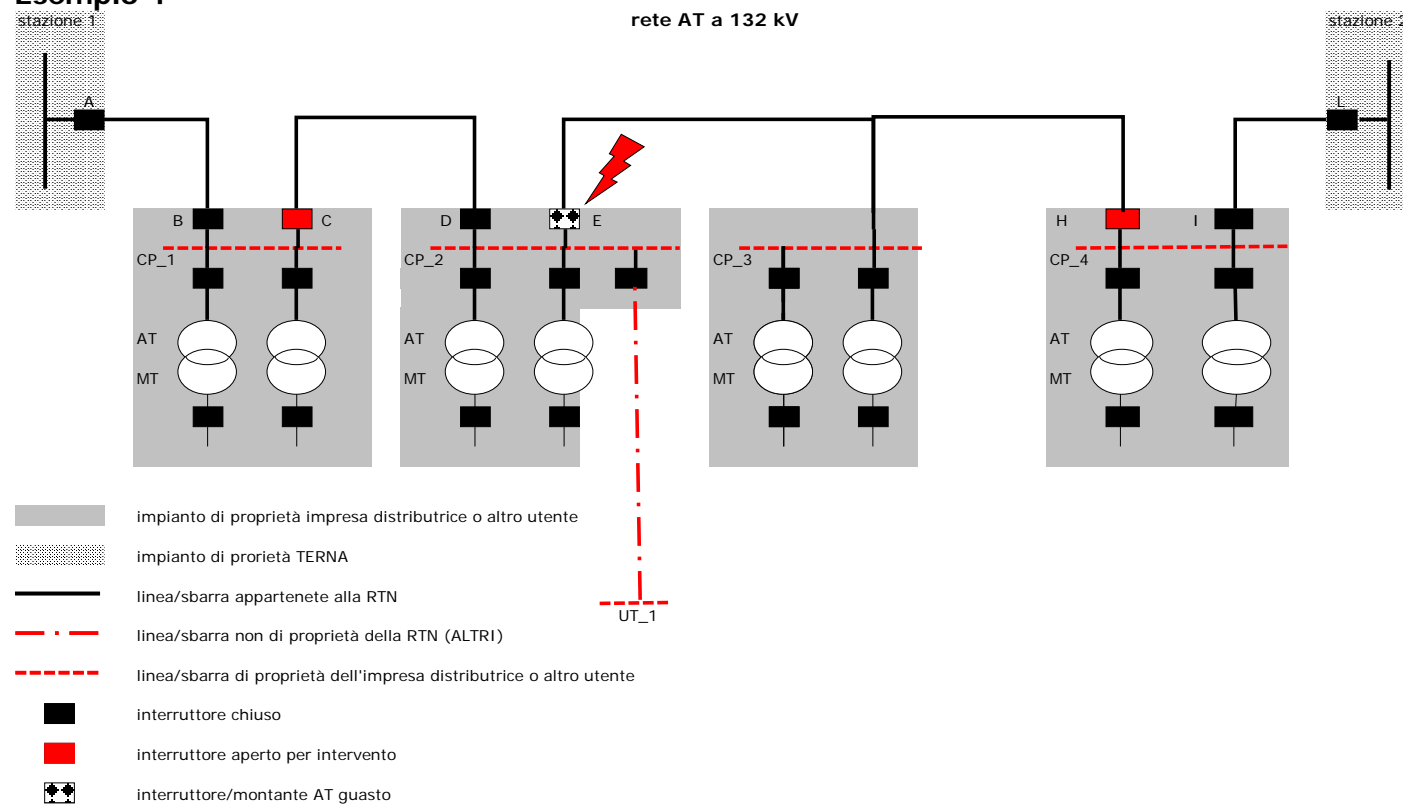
Esempio 1

stazione 1

rete AT a 132 kV

stazione 2

A

L

B C D E H I

CP_1 CP_2 CP_3 CP_4

AT AT AT AT

MT MT MT MT

impianto di proprietà impresa distributrice o altro utente

impianto di prorietà TERNA

linea/sbarra appartenete alla RTN

linea/sbarra non di proprietà della RTN (ALTRI)

UT_1

linea/sbarra di proprietà dell'impresa distributrice o altro utente

interruttore chiuso

interruttore aperto per intervento

interruttore/montante AT guasto